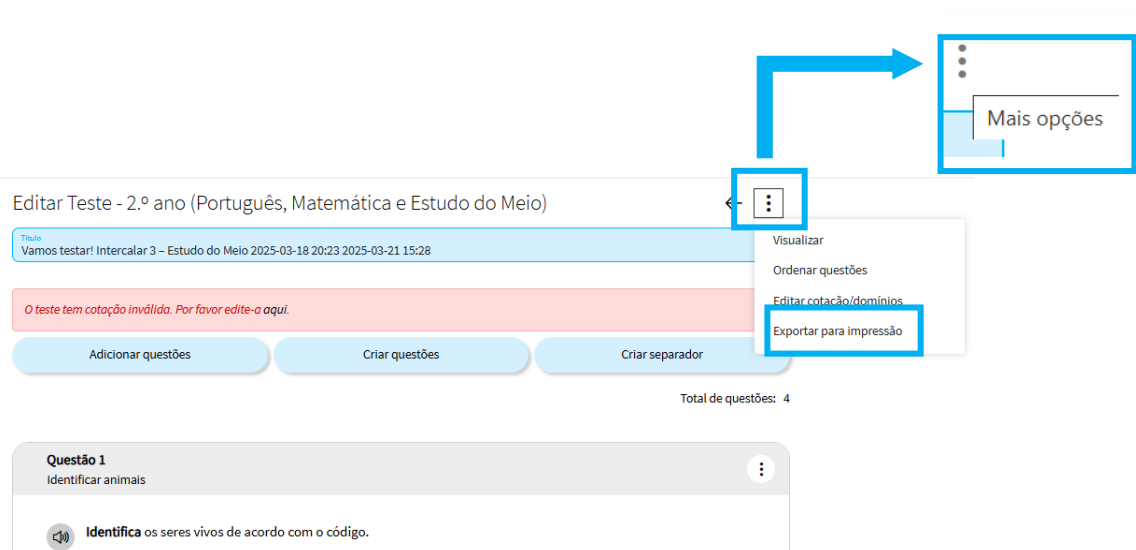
Mais opções

Editar Teste - 2.º ano (Português, Matemática e Estudo do Meio)

Título
Vamos testar! Intercalar 3 – Estudo do Meio 2025-03-18 20:23 2025-03-21 15:28

Visualizar
Ordenar questões
Editar cotação/domínios
Exportar para impressão

O teste tem cotação inválida. Por favor edite-a aqui.

Adicionar questões
Criar questões
Criar separador

Total de questões: 4

Questão 1
Identificar animais

Identifica os seres vivos de acordo com o código.